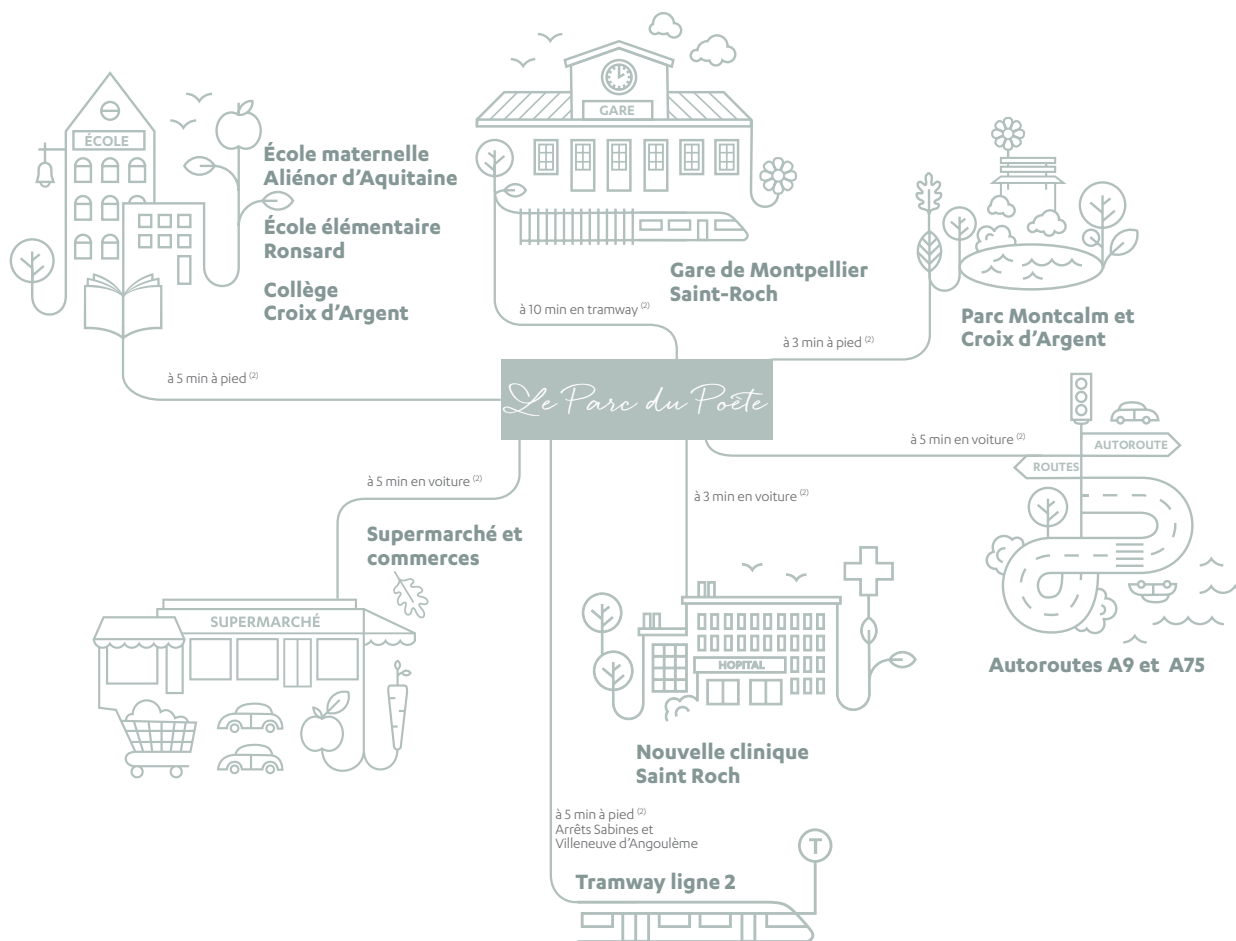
ÉCOLE

École maternelle Aliénor d'Aquitaine

École élémentaire Ronsard

Collège Croix d'Argent

GARE

Gare de Montpellier Saint-Roch

Parc Montcalm et Croix d'Argent

à 10 min en tramway $^{(2)}$

à 3 min à pied $^{(2)}$

à 5 min à pied $^{(2)}$

Le Parc du Poëte

à 5 min en voiture $^{(2)}$

AUTOROUTE

ROUTES

à 5 min en voiture $^{(2)}$

à 3 min en voiture $^{(2)}$

Supermarché et commerces

SUPERMARCHÉ

HOPITAL

Autoroutes A9 et A75

Nouvelle clinique Saint Roch

à 5 min à pied $^{(2)}$
Arrêts Sabines et Villeneuve d'Angoulème

T

Tramway ligne 2